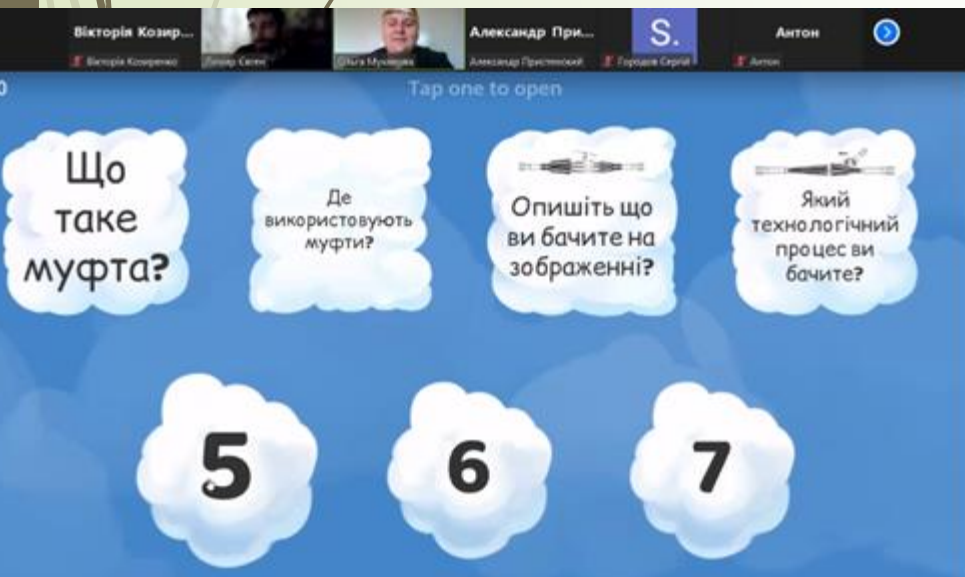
Вікторія Козир...
Вікторія Козиренко
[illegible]
Ольга Мукова
Александр При...
Александр Пристенский
S.
Городов Сергій
Антон
Антон

Tap one to open

Що таке муфта?

Де використовують муфти?

Опишіть що ви бачите на зображенні?

Який технологічний процес ви бачите?

5

6

7